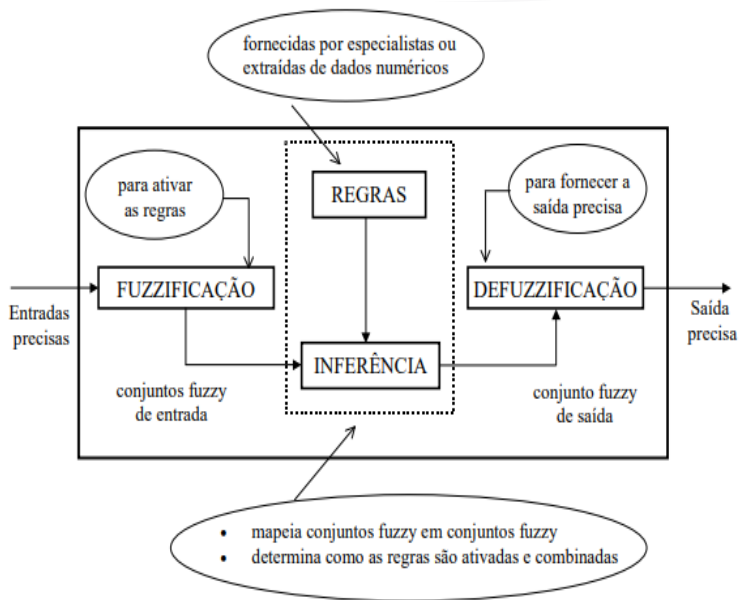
fornecidas por especialistas ou extraídas de dados numéricos

para ativar as regras

REGRAS

para fornecer a saída precisa

Entradas precisas

FUZZIFICAÇÃO

DEFUZZIFICAÇÃO

Saída precisa

INFERÊNCIA

conjuntos fuzzy de entrada

conjunto fuzzy de saída

• mapeia conjuntos fuzzy em conjuntos fuzzy
• determina como as regras são ativadas e combinadas